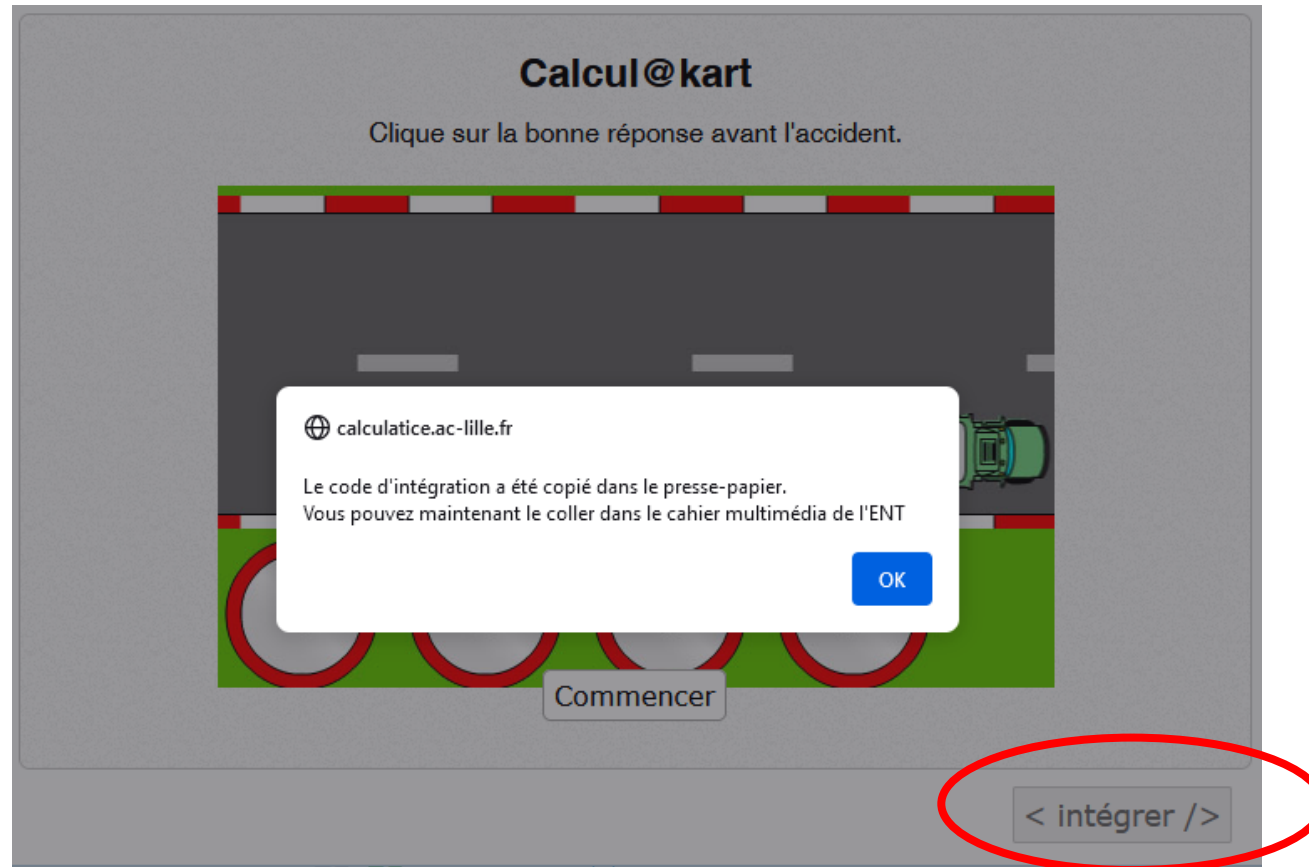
Calcul@kart

Clique sur la bonne réponse avant l'accident.

calculatice.ac-lille.fr

Le code d'intégration a été copié dans le presse-papier.
Vous pouvez maintenant le coller dans le cahier multimédia de l'ENT

OK

Commencer

< intégrer />